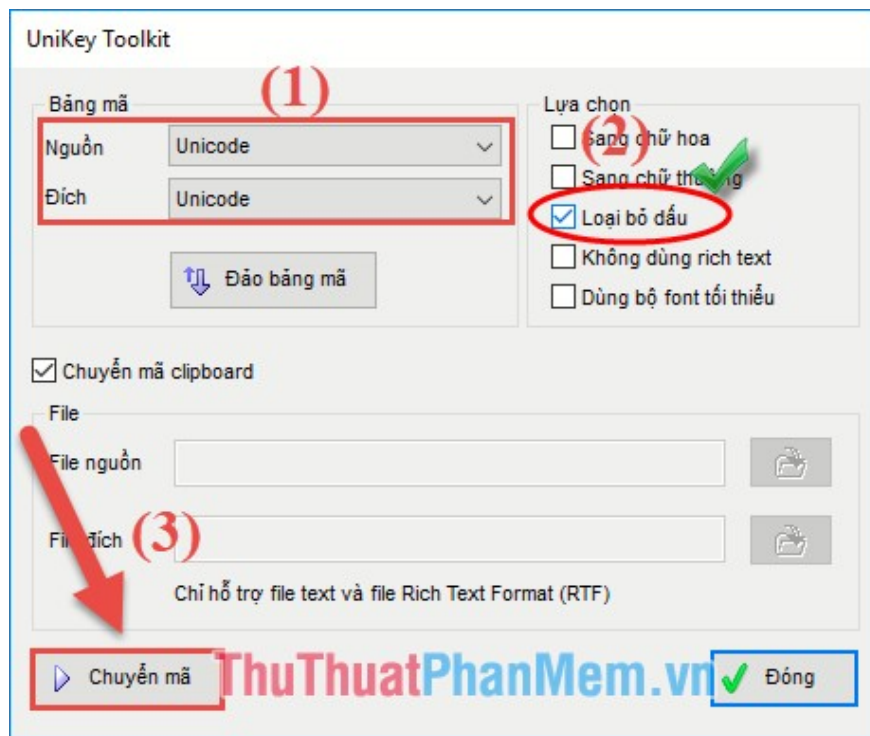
UniKey Toolkit

Bảng mã

(1)

Nguồn Unicode

Đích Unicode

Đảo bảng mã

Lựa chọn

(2)

Sang chữ hoa

Sang chữ thường

Loại bỏ dấu

Không dùng rich text

Dùng bộ font tối thiểu

Chuyển mã clipboard

File

File nguồn

(3)

File đích

Chỉ hỗ trợ file text và file Rich Text Format (RTF)

Chuyển mã

ThuThuatPhanMem.vn

Đóng